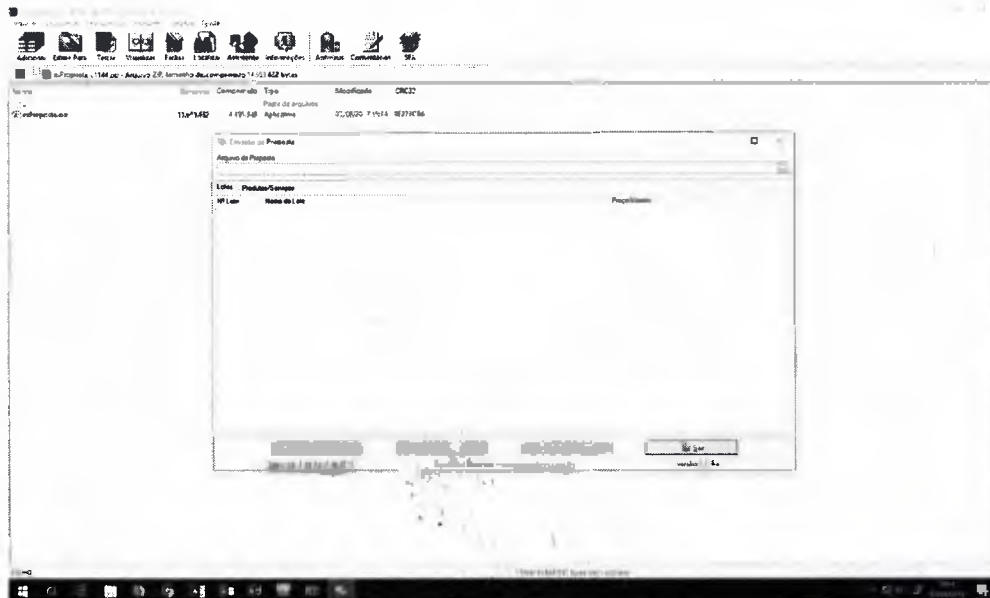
Adicionar Extrair Para Testar Visualizar Excluir Localizar Assistente Informações Antivírus Comentários SFX

eProposta.zip - Arquivo ZIP, tamanho descompactado 14.951.632 bytes

Nome Tamanho Compactado Tipo Modificado CRC32
.. Pasta de arquivos
eProposta.exe 14.951.632 4.191.548 Aplicativo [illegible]

Emissão de Proposta
Arquivo de Proposta
Lotes Produtos/Serviços
Nº Lote Nome do Lote Preço Global

Sair
versão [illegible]